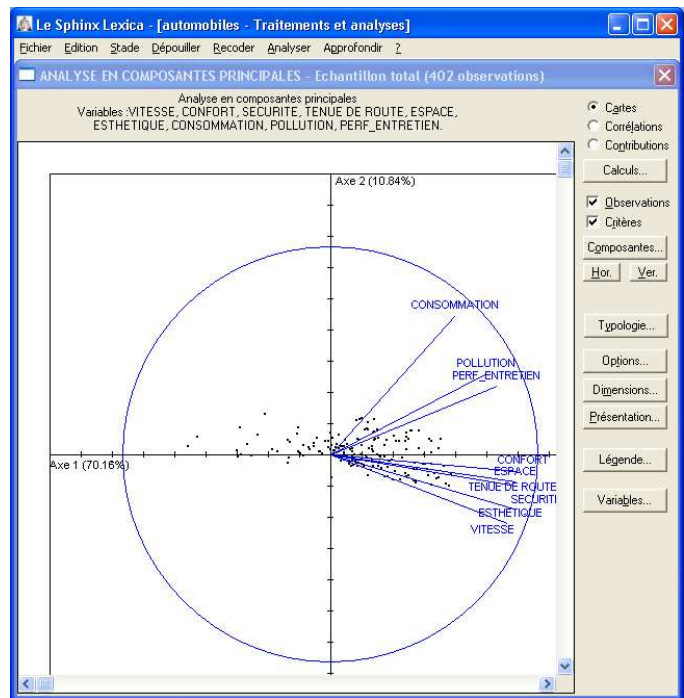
Le Sphinx Lexica - [automobiles - Traitements et analyses]

Fichier Edition Stade Dépouiller Recoder Analyser Approfondir ?

ANALYSE EN COMPOSANTES PRINCIPALES - Echantillon total (402 observations)

Analyse en composantes principales
Variables :VITESSE, CONFORT, SECURITE, TENUE DE ROUTE, ESPACE, ESTHETIQUE, CONSOMMATION, POLLUTION, PERF_ENTRETIEN.

Cartes
Corrélations
Contributions
Calculs...
Observations
Critères
Composantes...
Hor.
Ver.
Typologie...
Options...
Dimensions...
Présentation...
Légende...
Variables...

Axe 2 (10.84%)
CONSOMMATION
POLLUTION
PERF_ENTRETIEN
Axe 1 (70.16%)
CONFORT
ESPACE
TENUE DE ROUTE
SECURITE
ESTHETIQUE
VITESSE